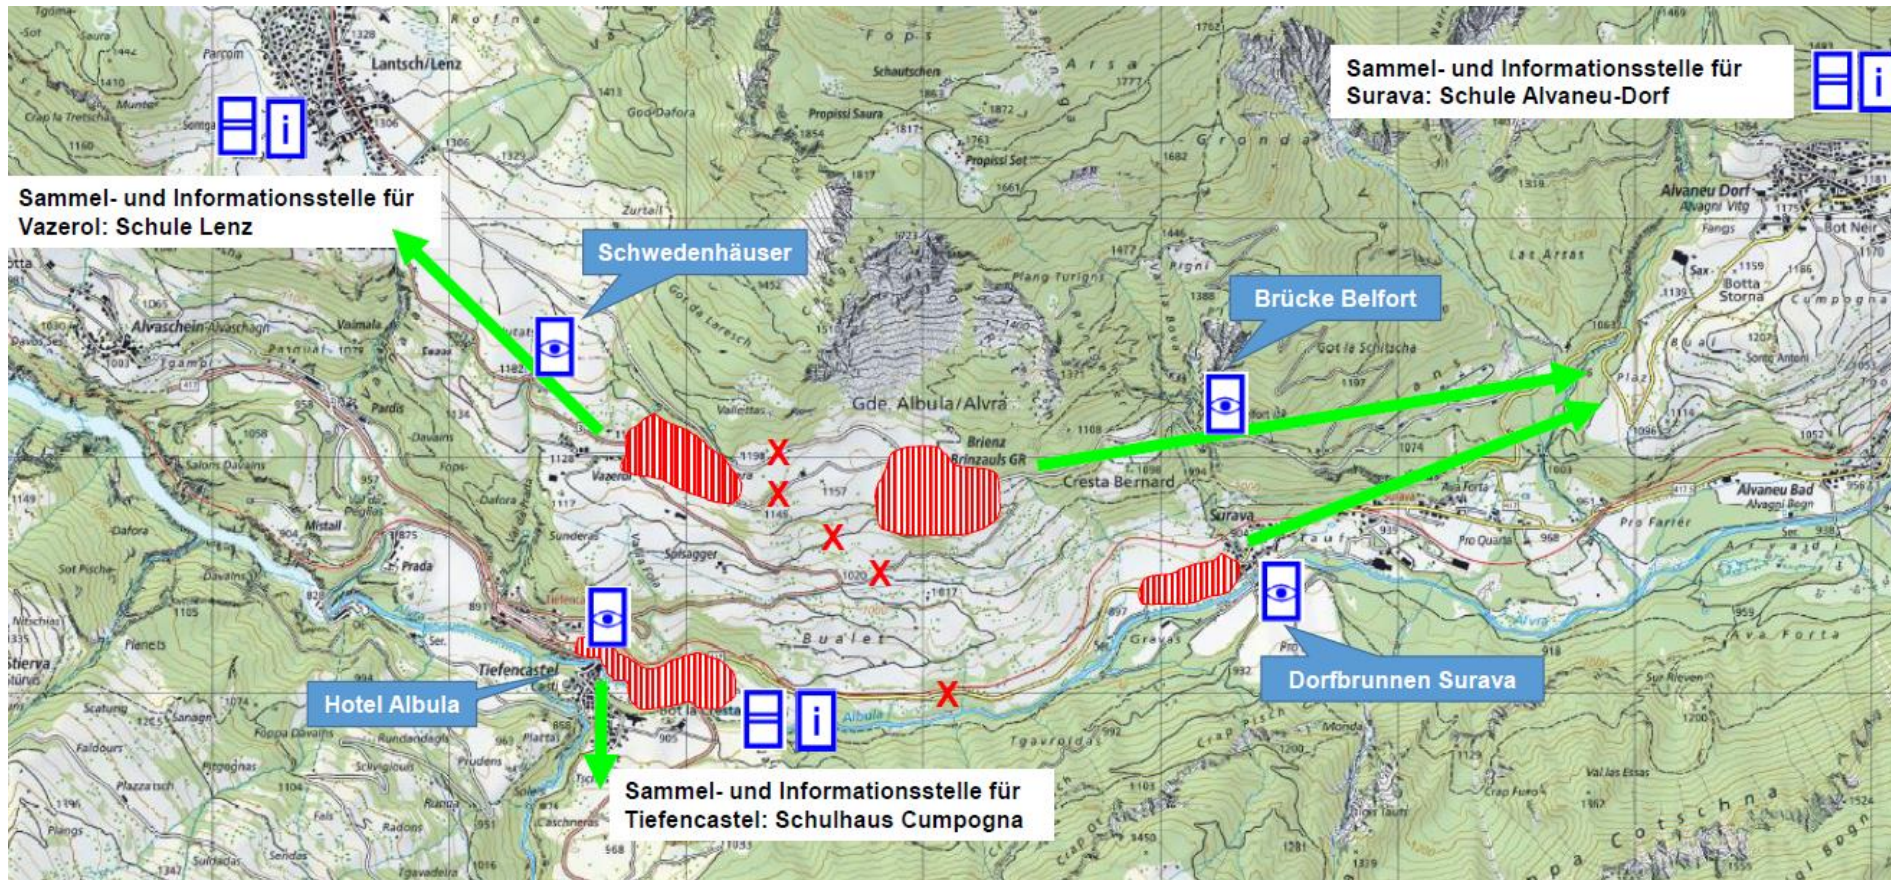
Sammel- und Informationsstelle für Surava: Schule Alvaneu-Dorf

Sammel- und Informationsstelle für Vazerol: Schule Lenz

Schwedenhäuser

Brücke Belfort

Hotel Albula

Dorfbrunnen Surava

Sammel- und Informationsstelle für Tiefencastel: Schulhaus Cumpogna

Lantsch/Lenz
Parcom
Fops
Arsa
Schautschen
Propissi Saura
Propissi Sot
God Dafora
Gronda
Zurtall
Alvaneu Dorf
Alvagni Vitg
Fangs
Bot Neir
Las Artas
Sax
Botta Storna
Cumpogna
Plaz
Sonts Antoni
Plang Turigns
Got da Laresch
Got la Schitsche
Gde. Albula/Alvra
Brienz
Brinzauls GR
Cresta Bernard
Surava
Alvaneu Bad
Alvagni Bogn
Pro Farier
Pro Quarta
Alvaschein/Alvaschagn
Vazerol
Vallettas
Solsagger
Sunderas
Bualet
Tiefencastel
Castì
Bot la Resta
Albula
Tgavrotdas
Crap Pisch
Gravas
Alvra
Ava Forta
Cotschna
Pardis
Davains
Salons Davains
Mistail
Prada
Dafora
Sot Pischa
Surava
Stierva
Scatung
Sanagn
Faldours
Plazzatsch
Radons
Runga
Caschneras
Sumadas
Sendas
Tgavadeira
Monda
Sur Rieven
Val las Essas
Crap Furo
X
X
X
X
X